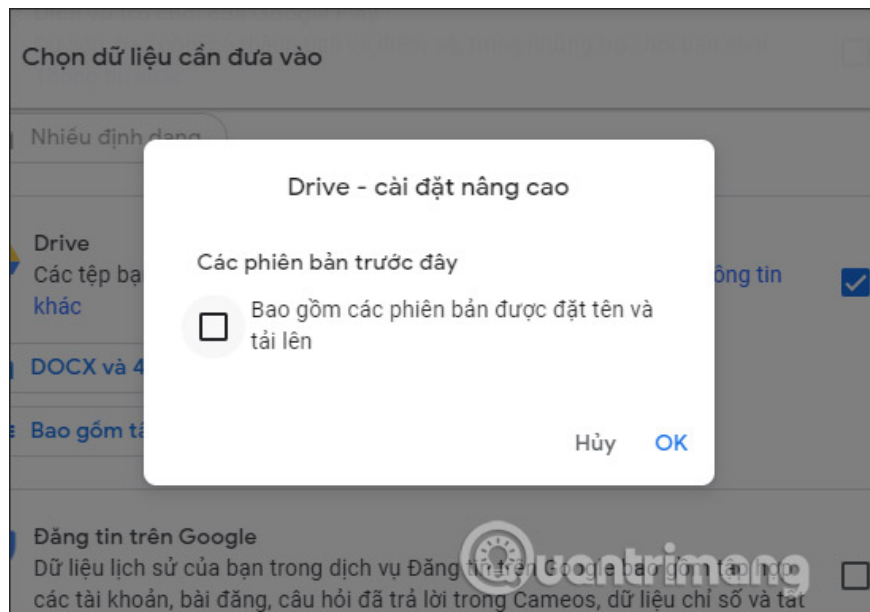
Chọn dữ liệu cần đưa vào

Nhiều định dạng

Drive - cài đặt nâng cao

Các phiên bản trước đây

Bao gồm các phiên bản được đặt tên và tải lên

Hủy OK

Drive
Các tệp bạ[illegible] ông tin khác

DOCX và 4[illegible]

Bao gồm tấ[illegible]

Đăng tin trên Google
Dữ liệu lịch sử của bạn trong dịch vụ Đăng tin trên Google bao gồm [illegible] các tài khoản, bài đăng, câu hỏi đã trả lời trong Cameos, dữ liệu chỉ số và tất

quantrimang